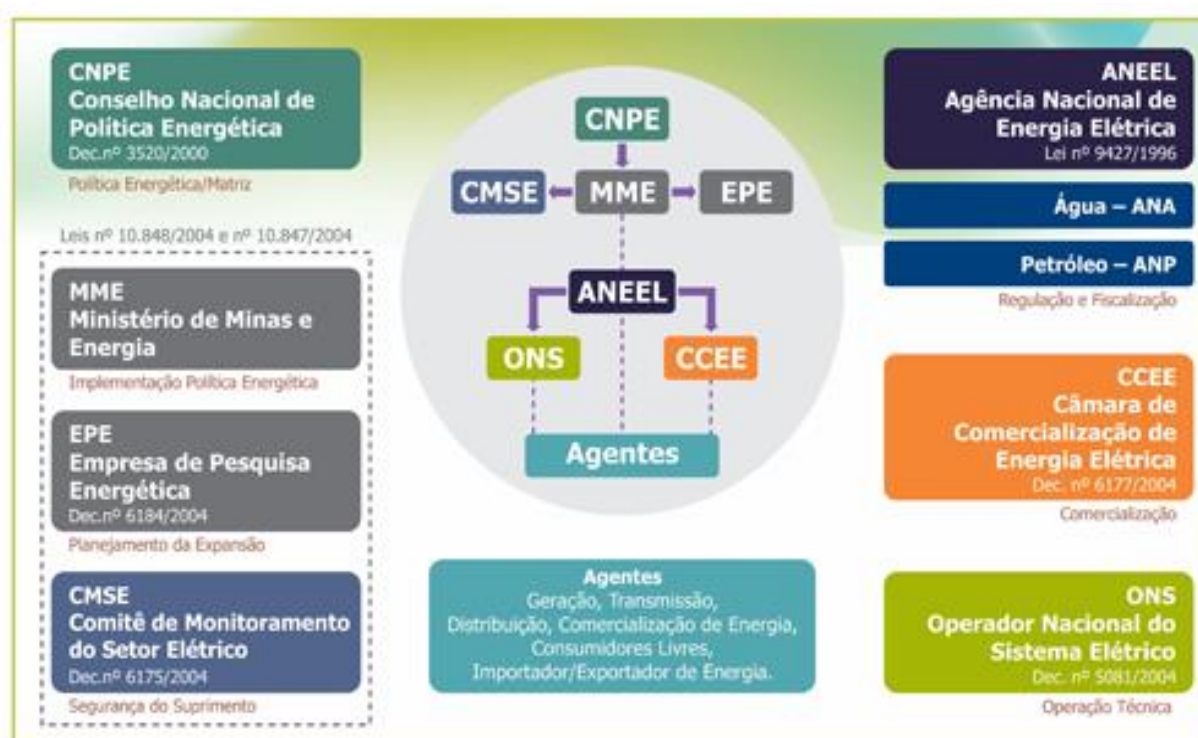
CNPE
Conselho Nacional de Política Energética
Dec.nº 3520/2000

Política Energética/Matriz

Leis nº 10.848/2004 e nº 10.847/2004

MME
Ministério de Minas e Energia

Implementação Política Energética

EPE
Empresa de Pesquisa Energética
Dec.nº 6184/2004

Planejamento da Expansão

CMSE
Comitê de Monitoramento do Setor Elétrico
Dec.nº 6175/2004

Segurança do Suprimento

CNPE

CMSE

MME

EPE

ANEEL

ONS

CCEE

Agentes

Agentes
Geração, Transmissão, Distribuição, Comercialização de Energia, Consumidores Livres, Importador/Exportador de Energia.

ANEEL
Agência Nacional de Energia Elétrica
Lei nº 9427/1996

Água – ANA

Petróleo – ANP

Regulação e Fiscalização

CCEE
Câmara de Comercialização de Energia Elétrica
Dec. nº 6177/2004

Comercialização

ONS
Operador Nacional do Sistema Elétrico
Dec. nº 5081/2004

Operação Técnica